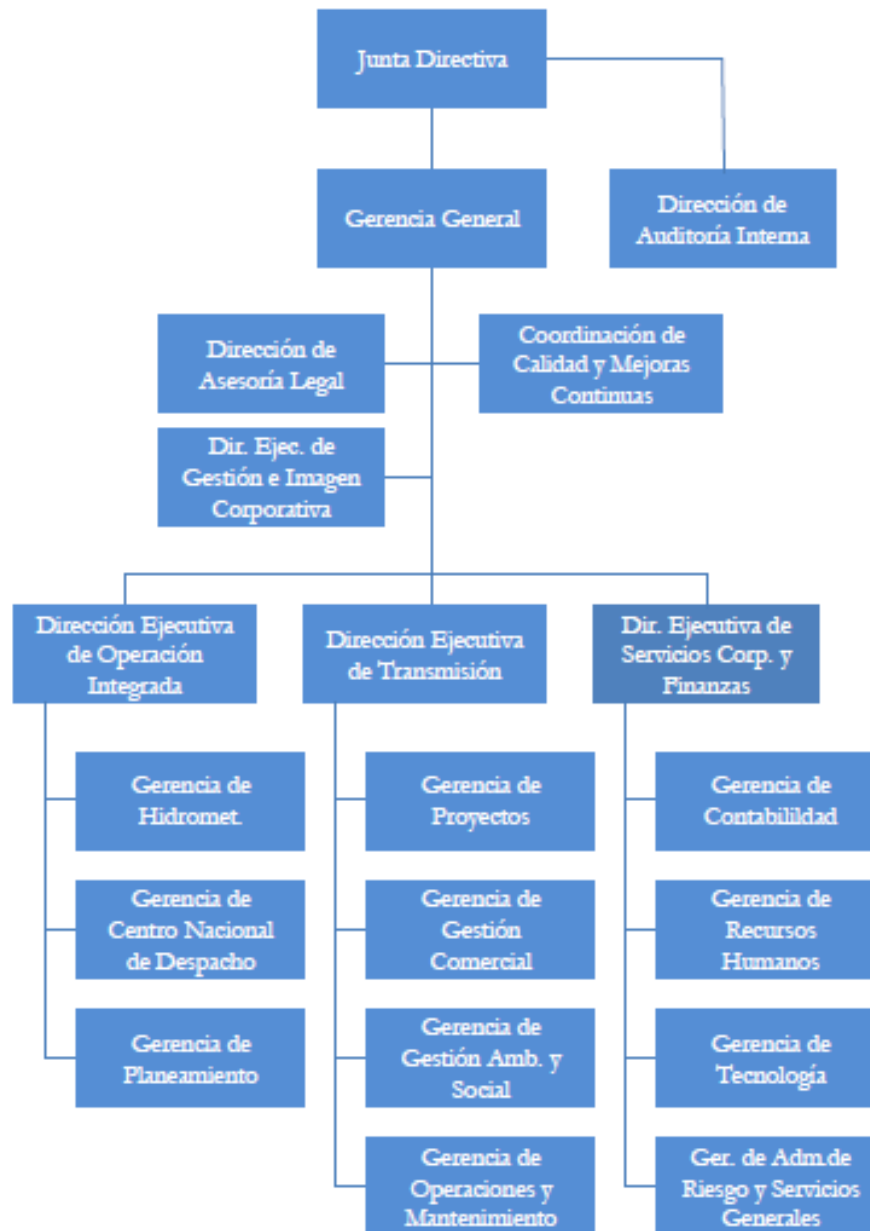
Junta Directiva

Gerencia General

Dirección de Auditoría Interna

Dirección de Asesoría Legal

Coordinación de Calidad y Mejoras Continuas

Dir. Ejec. de Gestión e Imagen Corporativa

Dirección Ejecutiva de Operación Integrada

Dirección Ejecutiva de Transmisión

Dir. Ejecutiva de Servicios Corp. y Finanzas

Gerencia de Hidromet.

Gerencia de Centro Nacional de Despacho

Gerencia de Planeamiento

Gerencia de Proyectos

Gerencia de Gestión Comercial

Gerencia de Gestión Amb. y Social

Gerencia de Operaciones y Mantenimiento

Gerencia de Contabilildad

Gerencia de Recursos Humanos

Gerencia de Tecnología

Ger. de Adm.de Riesgo y Servicios Generales